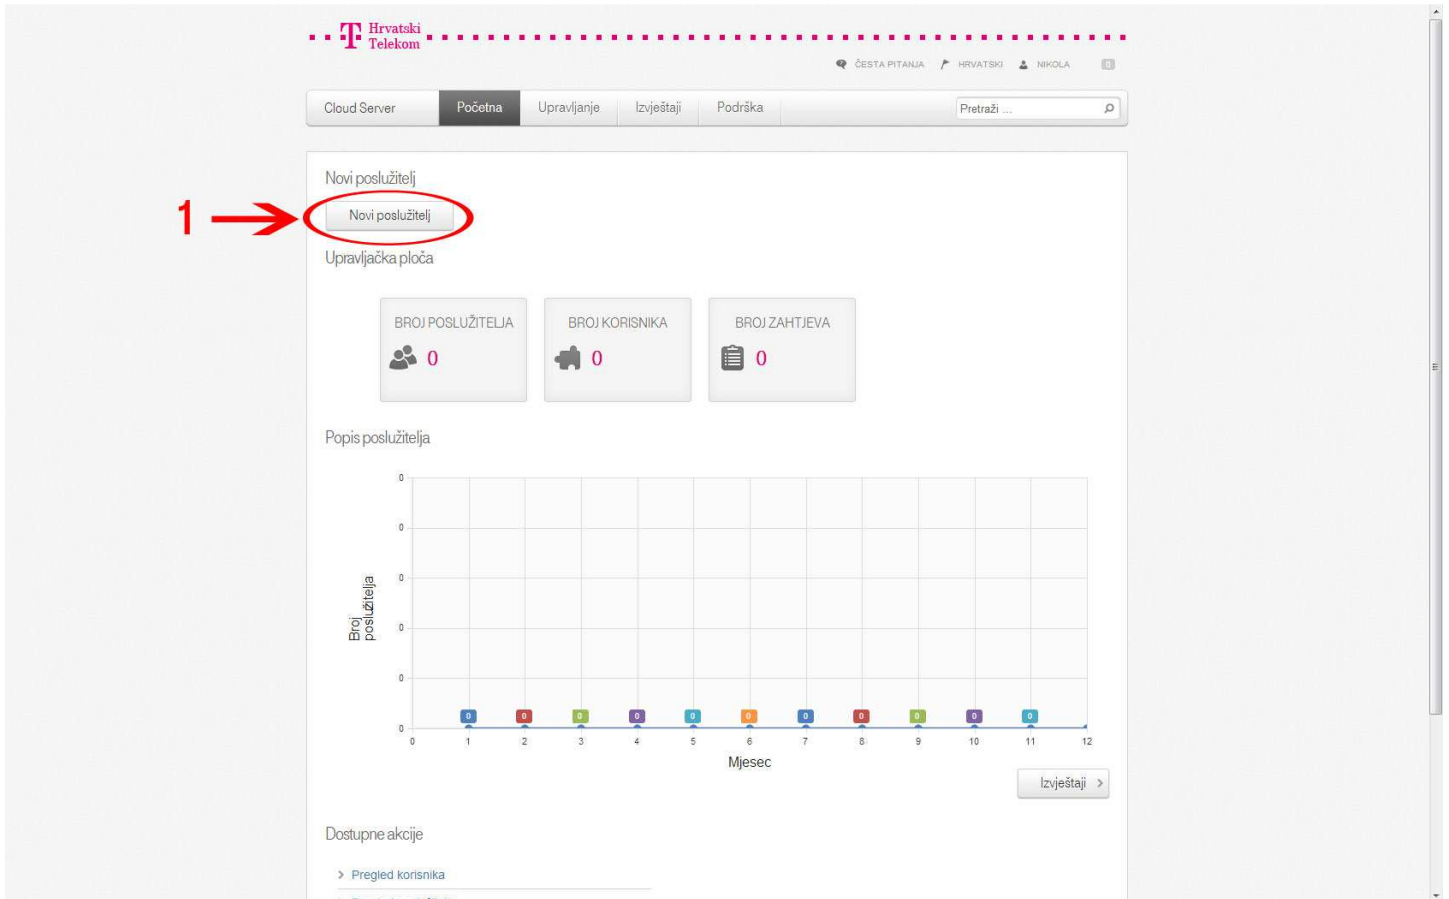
T Hrvatski Telekom

ČESTA PITANJA HRVATSKI NIKOLA 0

Cloud Server Početna Upravljanje Izvještaji Podrška Pretraži ...

Novi poslužitelj

1

Novi poslužitelj

Upravljačka ploča

BROJ POSLUŽITELJA 0

BROJ KORISNIKA 0

BROJ ZAHTJEVA 0

Popis poslužitelja

Broj poslužitelja

0
0
0
0
0
0

0 0 0 0 0 0 0 0 0 0 0

0 1 2 3 4 5 6 7 8 9 10 11 12

Mjesec

Izvještaji >

Dostupne akcije

> Pregled korisnika

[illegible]